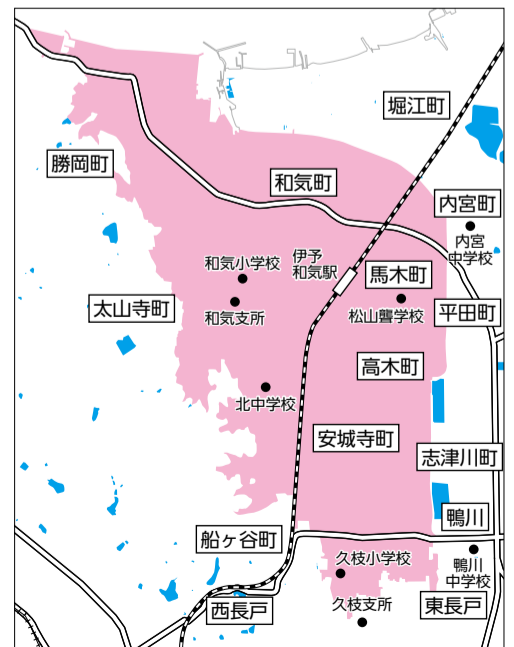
堀江町

勝岡町

和気町

内宮町

内宮中学校

伊予和気駅

和気小学校

馬木町

太山寺町

和気支所

松山養学校

平田町

高木町

北中学校

安城寺町

志津川町

鴨川

船ヶ谷町

久枝小学校

鴨川中学校

西長戸

久枝支所

東長戸